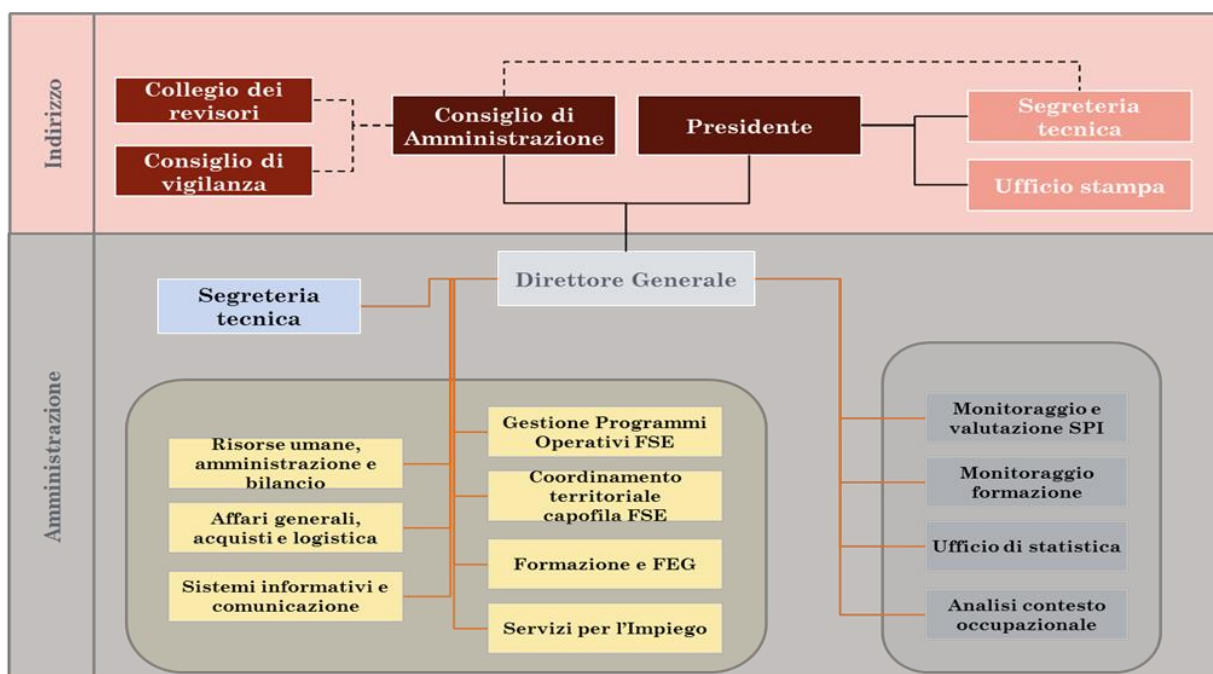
Indirizzo

Collegio dei revisori

Consiglio di vigilanza

Consiglio di Amministrazione

Presidente

Segreteria tecnica

Ufficio stampa

Amministrazione

Direttore Generale

Segreteria tecnica

Risorse umane, amministrazione e bilancio

Affari generali, acquisti e logistica

Sistemi informativi e comunicazione

Gestione Programmi Operativi FSE

Coordinamento territoriale capofila FSE

Formazione e FEG

Servizi per l'Impiego

Monitoraggio e valutazione SPI

Monitoraggio formazione

Ufficio di statistica

Analisi contesto occupazionale